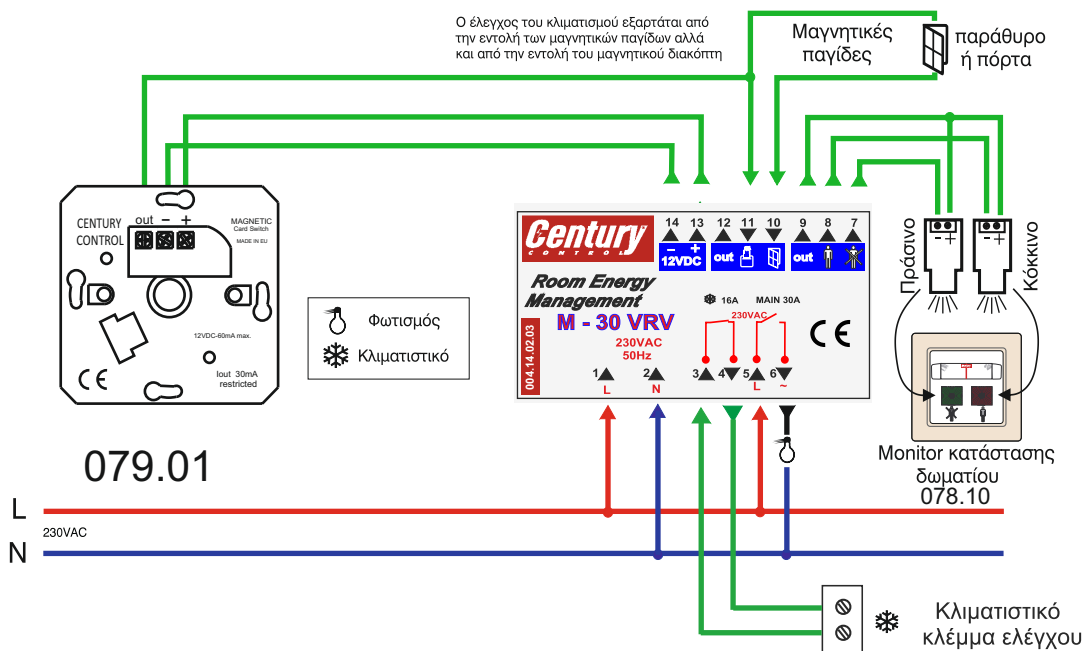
Ο έλεγχος του κλιματισμού εξαρτάται από την εντολή των μαγνητικών παγίδων αλλά και από την εντολή του μαγνητικού διακόπτη

Μαγνητικές παγίδες

παράθυρο ή πόρτα

CENTURY CONTROL

out – +

MAGNETIC Card Switch

MADE IN EU

12VDC-60mA max.

Iout 30mA restricted

CE

Century CONTROL

14 13 12 11 10 9 8 7

– + 12VDC

out

out

Room Energy Management

M - 30 VRV

230VAC 50Hz

004.14.02.03

16A MAIN 30A

230VAC

CE

1 L

2 N

3 4 5 L 6 ~

Φωτισμός

Κλιματιστικό

Πράσινο

Κόκκινο

– +

– +

Monitor κατάστασης δωματίου

078.10

079.01

L

230VAC

N

Κλιματιστικό κλέμμα ελέγχου